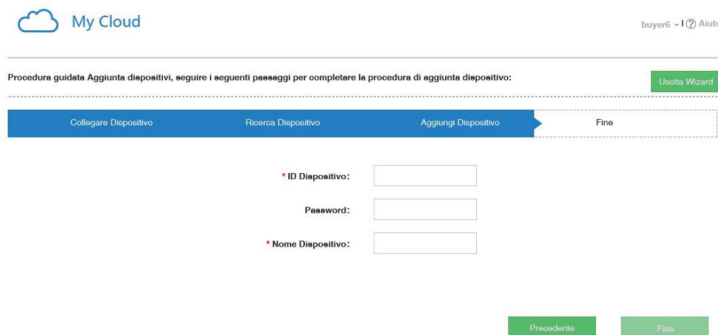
My Cloud

buyer6 - I ? Aiuto

Procedura guidata Aggiunta dispositivi, seguire i seguenti passaggi per completare la procedura di aggiunta dispositivo:

Uscita Wizard

Collegare Dispositivo

Ricerca Dispositivo

Aggiungi Dispositivo

Fine

* ID Dispositivo:

Password:

* Nome Dispositivo:

Precedente

Fine